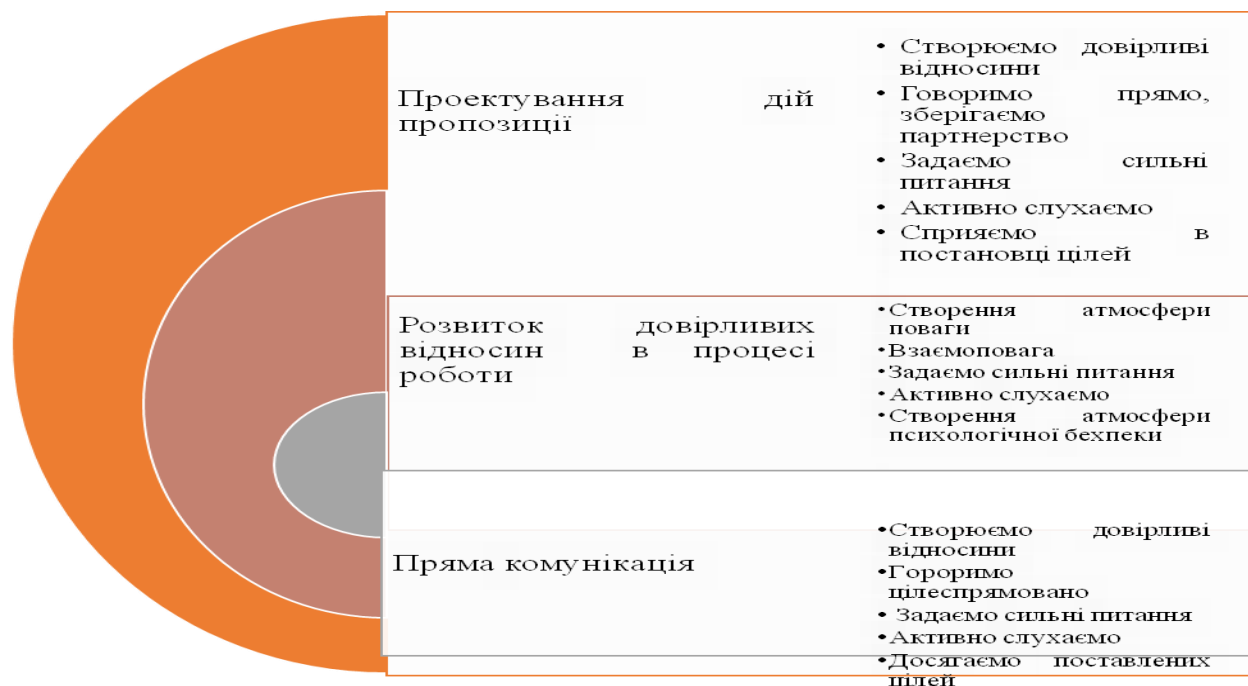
Проектування дій пропозиції

• Створюємо довірливі відносини
• Говоримо прямо, зберігаємо партнерство
• Задаємо сильні питання
• Активно слухаємо
• Сприяємо в постановці цілей

Розвиток довірливих відносин в процесі роботи

•Створення атмосфери поваги
•Взаємоповага
•Задаємо сильні питання
•Активно слухаємо
•Створення атмосфери психологічної бехпеки

Пряма комунікація

•Створюємо довірливі відносини
•Гороримо цілеспрямовано
• Задаємо сильні питання
•Активно слухаємо
•Досягаємо поставлених цілей